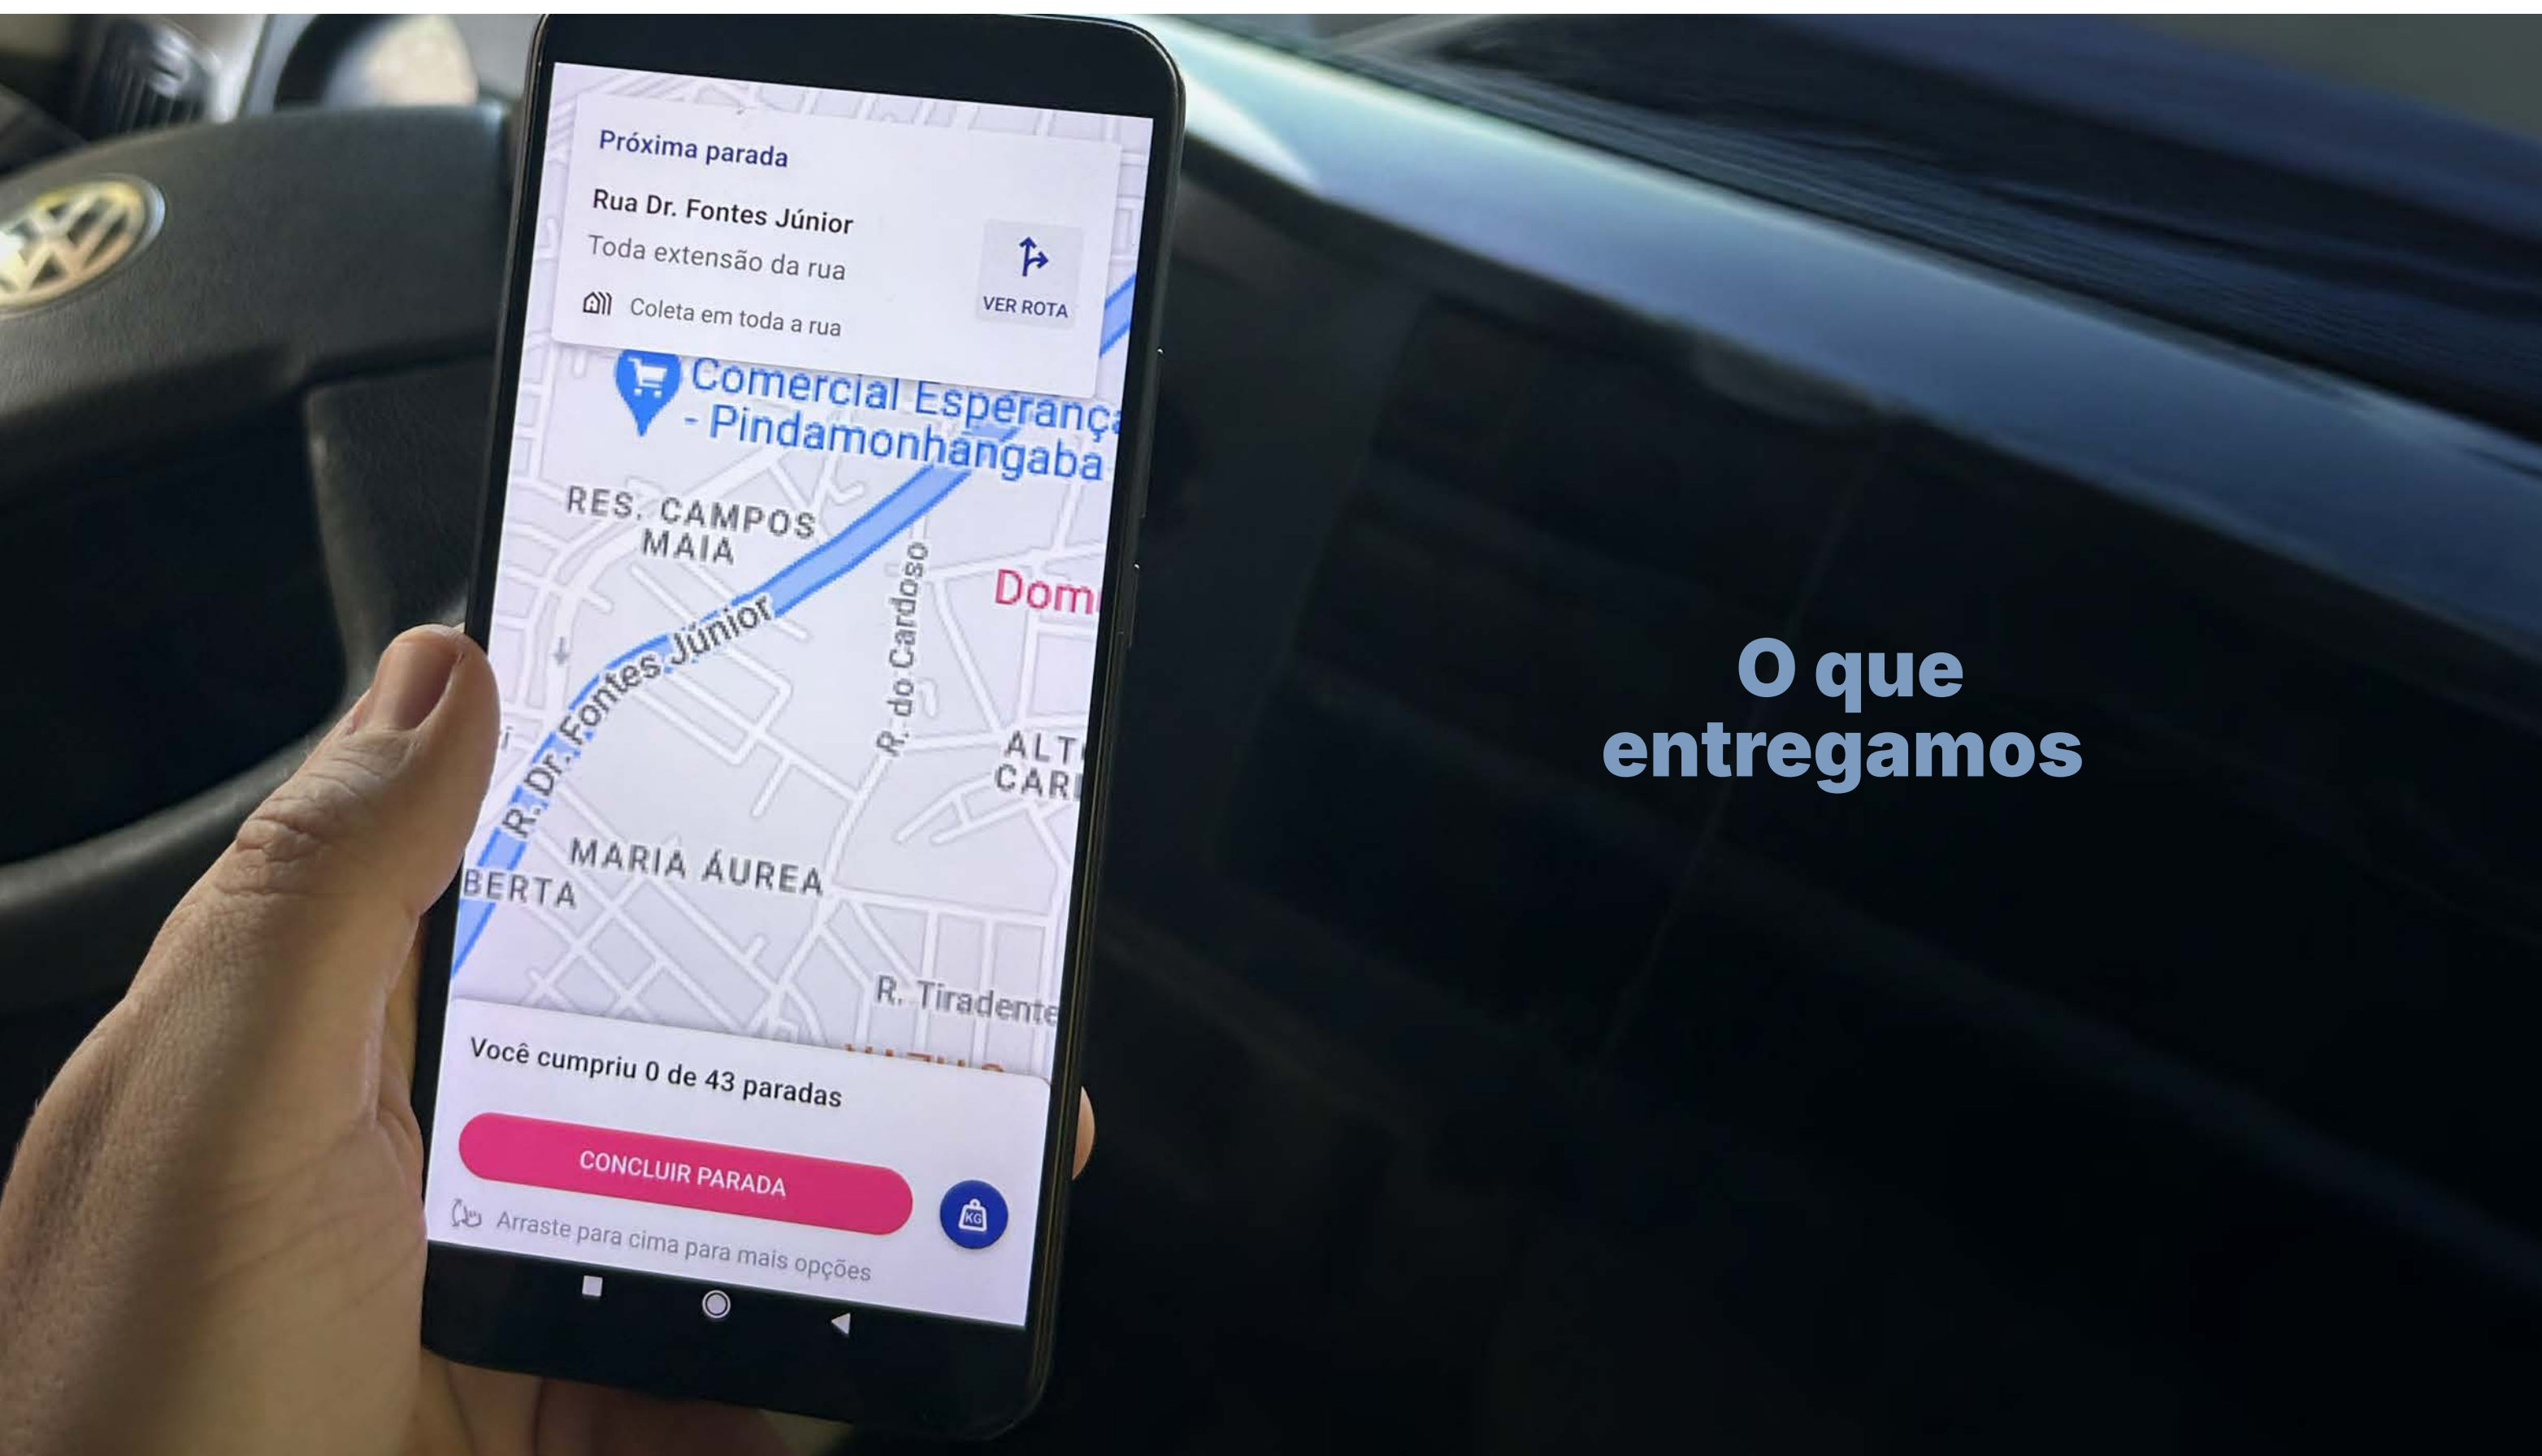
Próxima parada

Rua Dr. Fontes Júnior

Toda extensão da rua

Coleta em toda a rua

VER ROTA

Comercial Esperança - Pindamonhangaba

RES. CAMPOS MAIA

Dom

R. Dr. Fontes Júnior

R. do Cardoso

ALT CAR

MARIA ÁUREA

BERTA

R. Tiradente

Você cumpriu 0 de 43 paradas

CONCLUIR PARADA

KG

Arraste para cima para mais opções

O que entregamos